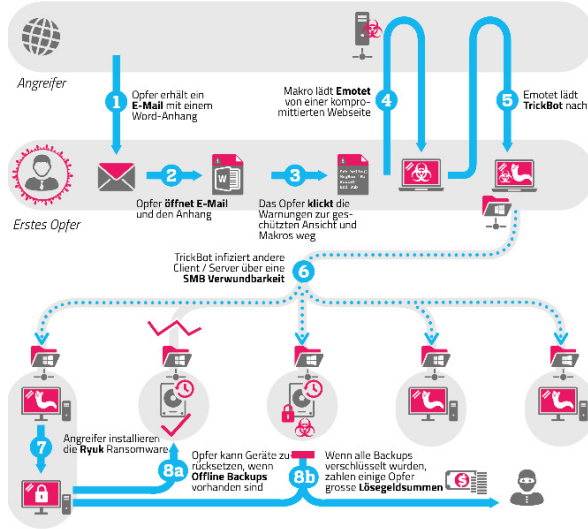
Angreifer

1 Opfer erhält ein E-Mail mit einem Word-Anhang

Makro lädt Emotet von einer kompromittierten Webseite 4

5 Emotet lädt TrickBot nach

Erstes Opfer

2 Opfer öffnet E-Mail und den Anhang

3 Das Opfer klickt die Warnungen zur geschützten Ansicht und Makros weg

TrickBot infiziert andere Client / Server über eine SMB Verwundbarkeit 6

7 Angreifer installieren die Ryuk Ransomware

8a Opfer kann Geräte zurücksetzen, wenn Offline Backups vorhanden sind

8b Wenn alle Backups verschlüsselt wurden, zahlen einige Opfer grosse Lösegeldsummen